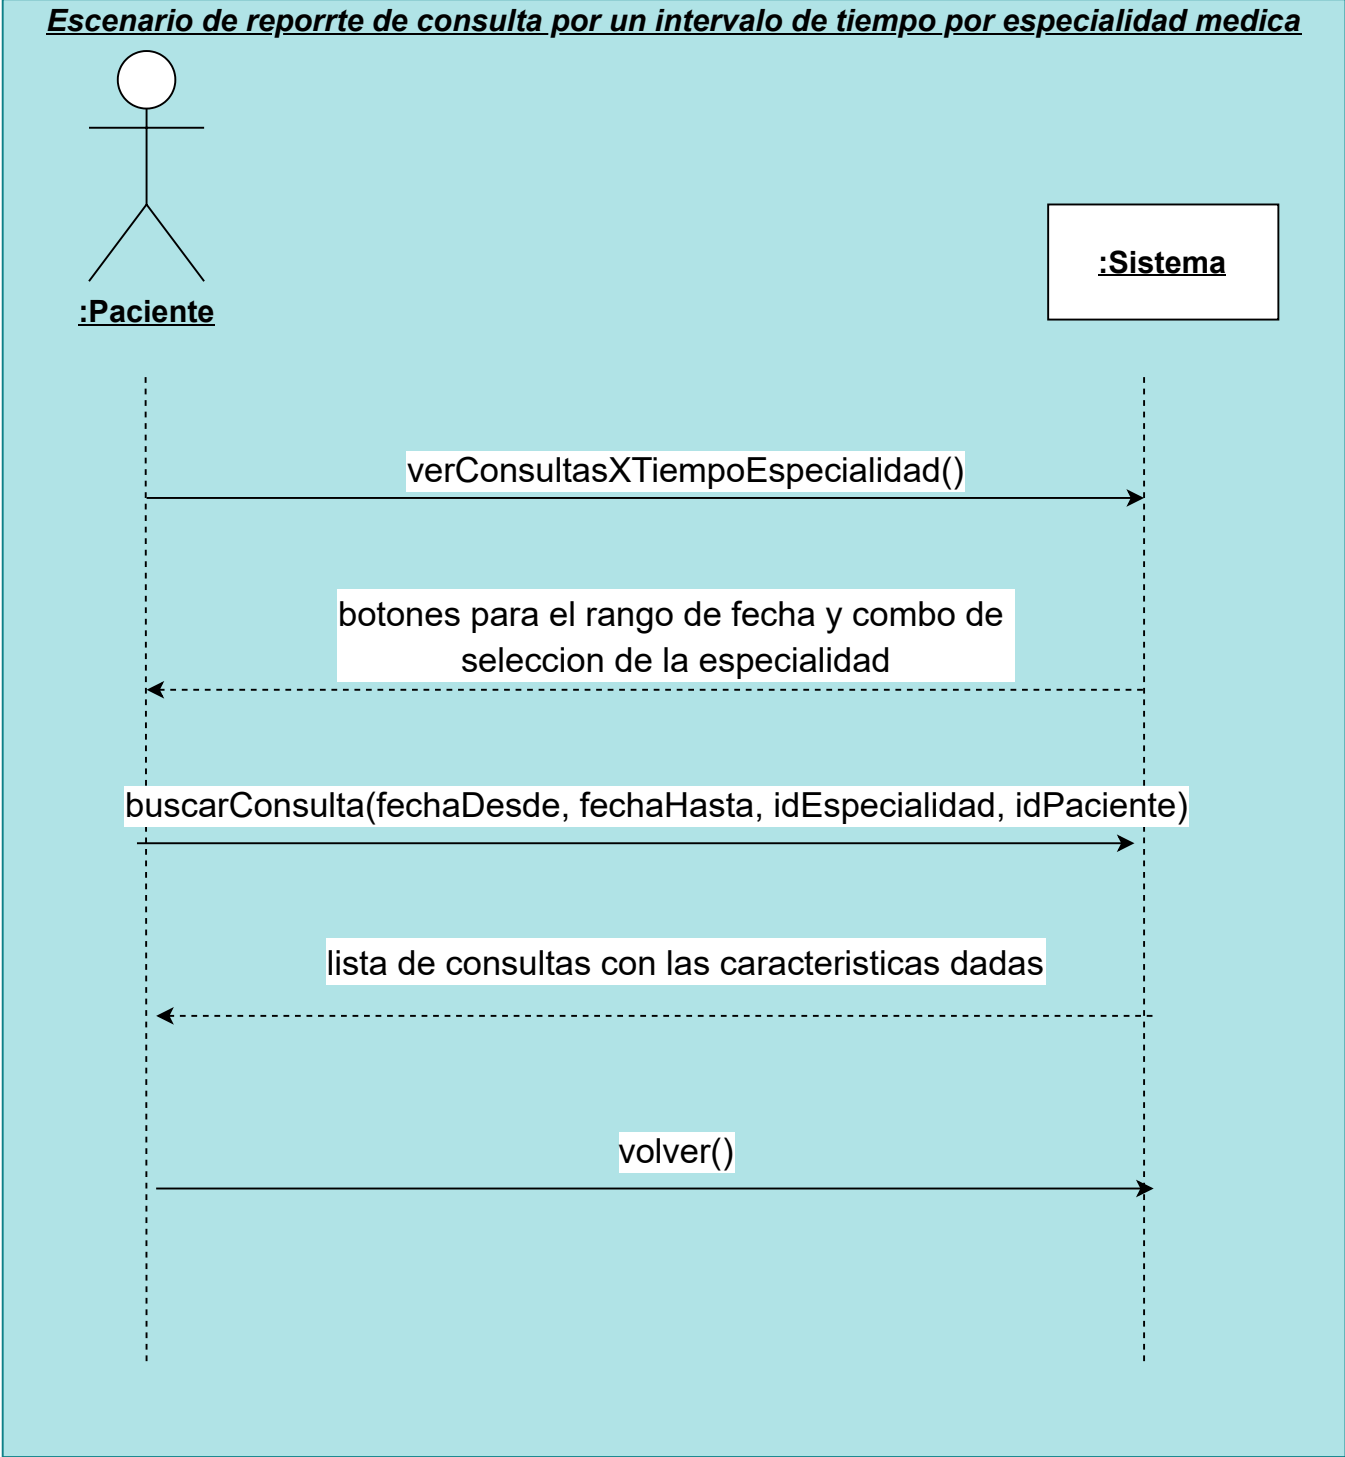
Escenario de reporrte de consulta por un intervalo de tiempo por especialidad medica

:Paciente

:Sistema

verConsultasXTiempoEspecialidad()

botones para el rango de fecha y combo de seleccion de la especialidad

buscarConsulta(fechaDesde, fechaHasta, idEspecialidad, idPaciente)

lista de consultas con las caracteristicas dadas

volver()